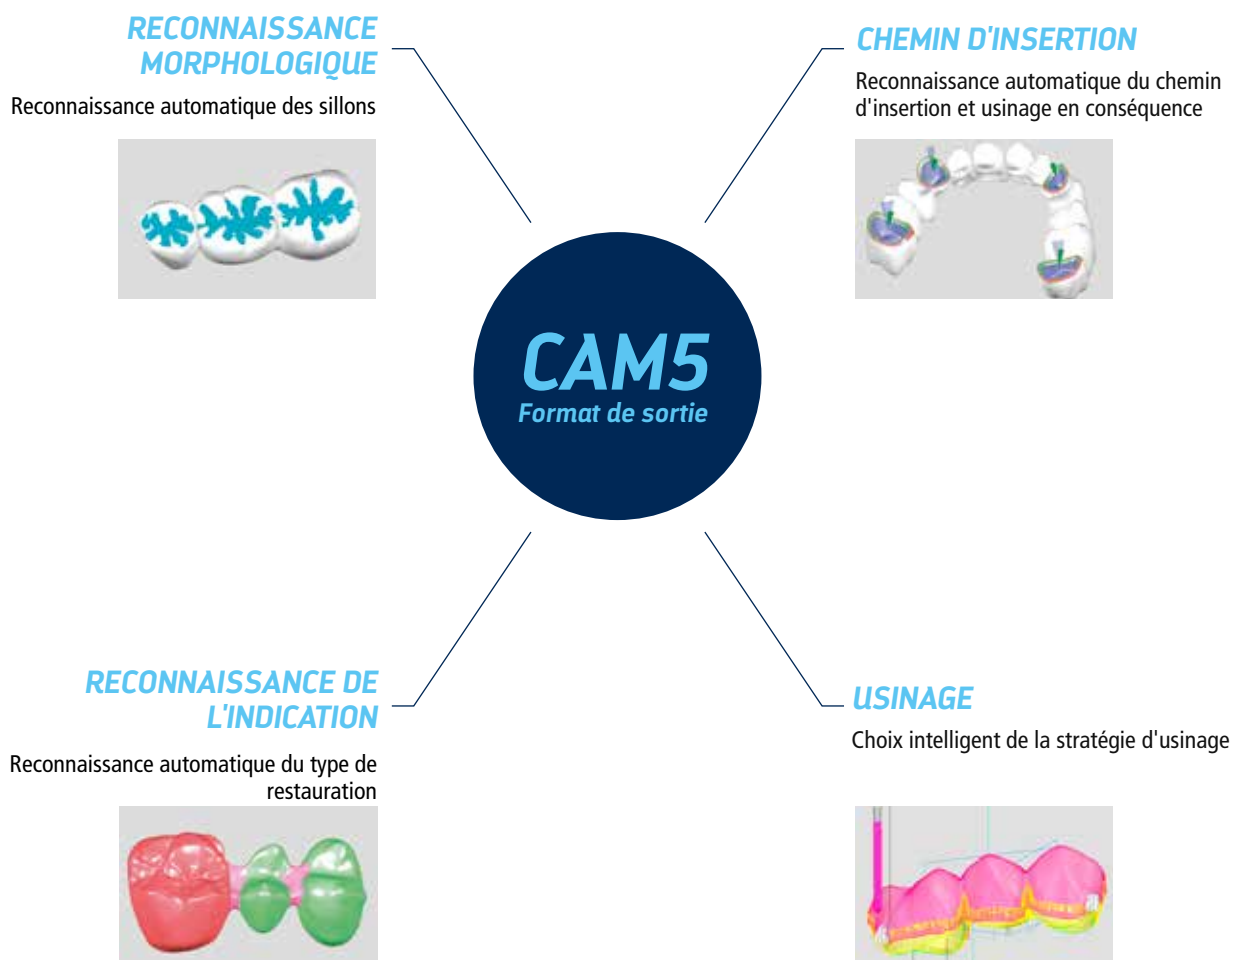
RECONNAISSANCE MORPHOLOGIQUE

Reconnaissance automatique des sillons

CHEMIN D'INSERTION

Reconnaissance automatique du chemin d'insertion et usinage en conséquence

CAM5

Format de sortie

RECONNAISSANCE DE L'INDICATION

Reconnaissance automatique du type de restauration

USINAGE

Choix intelligent de la stratégie d'usinage